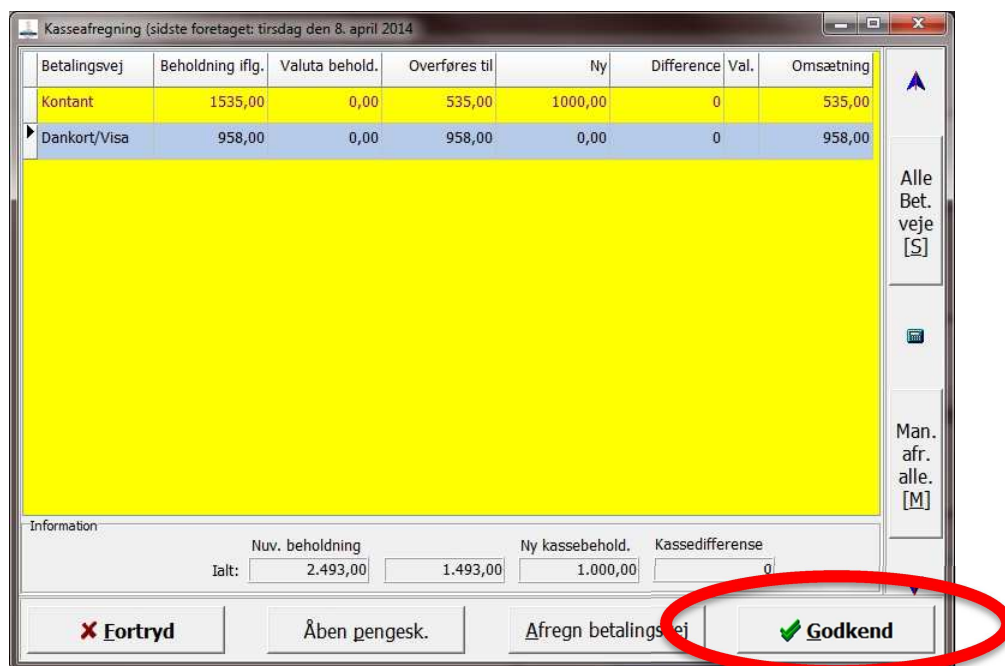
Kasseafregning (sidste foretaget: tirsdag den 8. april 2014

| Betalingsvej | Beholdning iflg. | Valuta behold. | Overføres til | Ny | Difference | Val. | Omsætning |
|---|---|---|---|---|---|---|---|
| Kontant | 1535,00 | 0,00 | 535,00 | 1000,00 | 0 | | 535,00 |
| Dankort/Visa | 958,00 | 0,00 | 958,00 | 0,00 | 0 | | 958,00 |

Alle Bet. veje [S]

Man. afr. alle. [M]

Information

Nuv. beholdning

Ny kassebehold.

Kassedifferense

Ialt: 2.493,00 1.493,00 1.000,00 0

Fortryd

Åben pengesk.

Afregn betalings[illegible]ej

Godkend